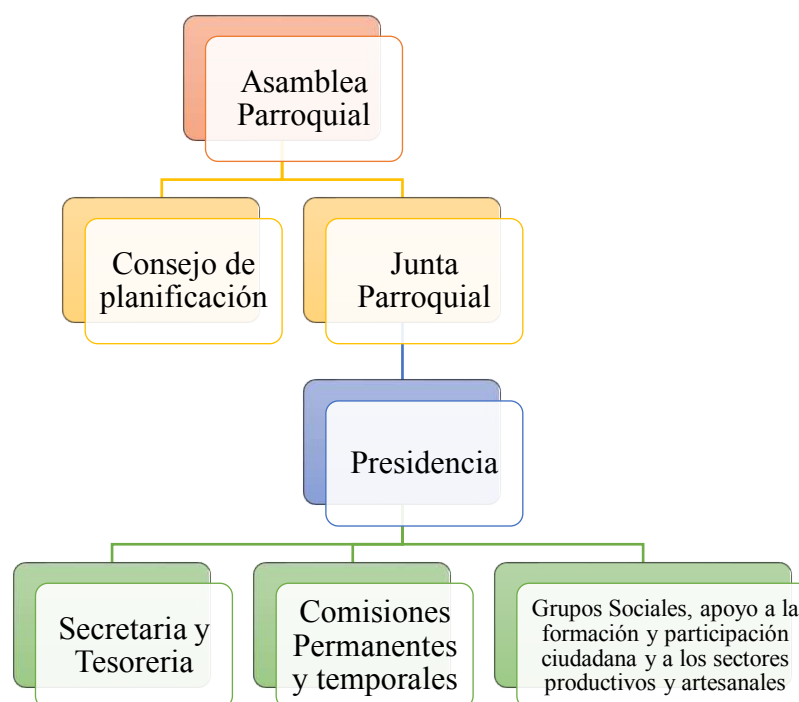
Asamblea Parroquial

Consejo de planificación

Junta Parroquial

Presidencia

Secretaria y Tesoreria

Comisiones Permanentes y temporales

Grupos Sociales, apoyo a la formación y participación ciudadana y a los sectores productivos y artesanales